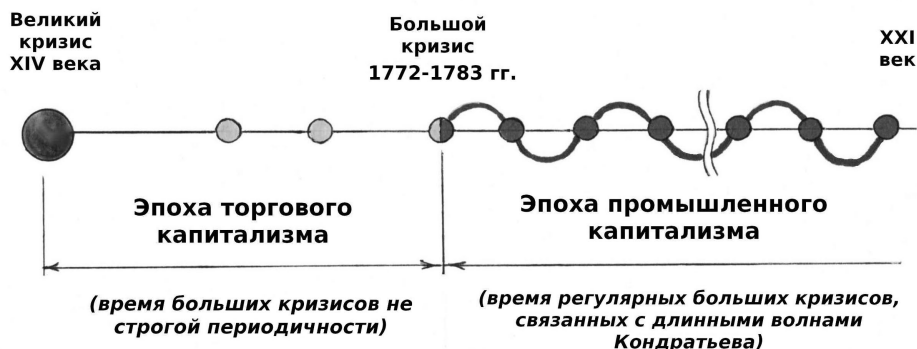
Великий кризис XIV века

Большой кризис 1772-1783 гг.

XXI век

Эпоха торгового капитализма

Эпоха промышленного капитализма

(время больших кризисов не строгой периодичности)

(время регулярных больших кризисов, связанных с длинными волнами Кондратьева)